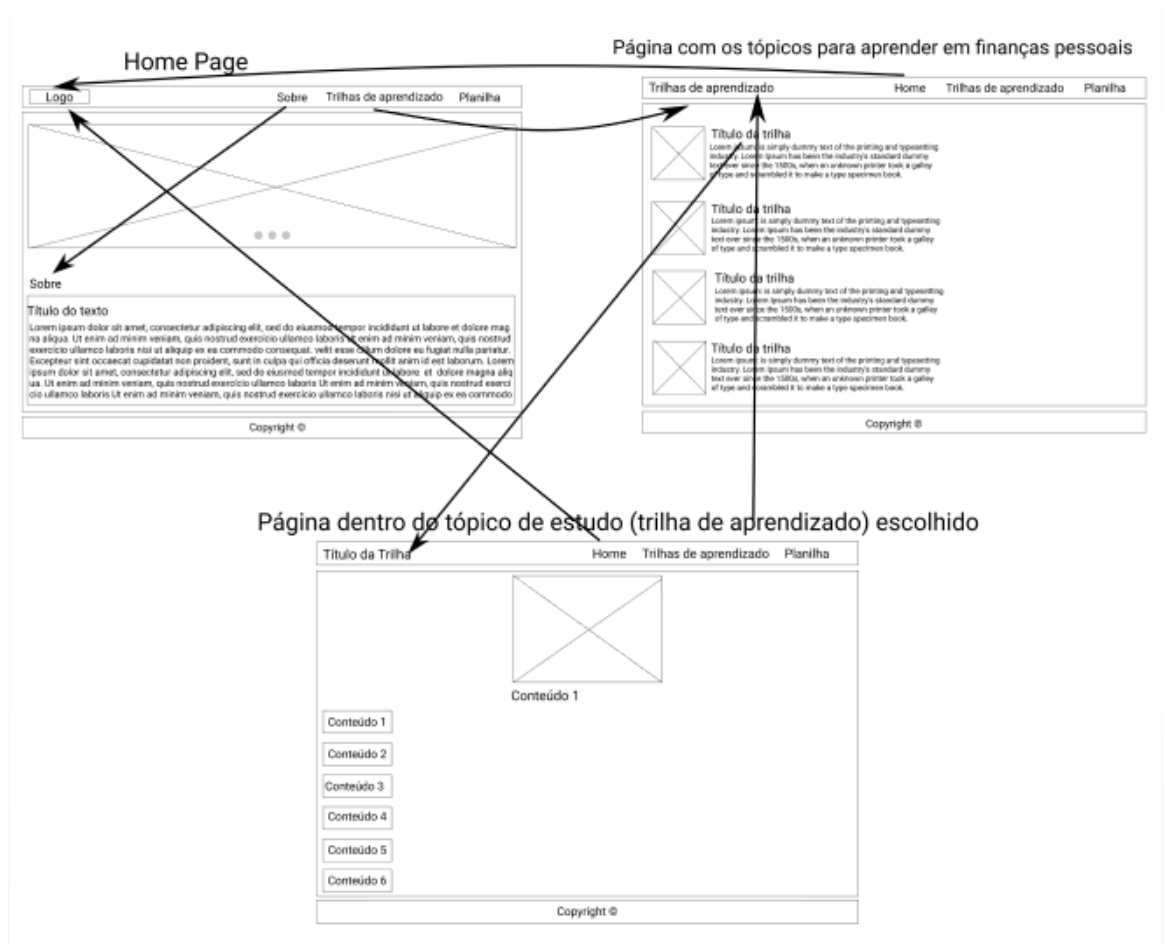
Home Page

Logo

Sobre Trilhas de aprendizado Planilha

Sobre

Título do texto

Lorem ipsum dolor sit amet, consectetur adipiscing elit, sed do eiusmod tempor incididunt ut labore et dolore magna aliqua. Ut enim ad minim veniam, quis nostrud exercicio ullamco laboris ut enim ad minim veniam, quis nostrud exercicio ullamco laboris nisi ut aliquip ex ea commodo consequat. velit esse cillum dolore eu fugiat nulla pariatur. Excepteur sint occaecat cupidatat non proident, sunt in culpa qui officia deserunt mollit anim id est laborum. Lorem ipsum dolor sit amet, consectetur adipiscing elit, sed do eiusmod tempor incididunt ut labore et dolore magna aliqua. Ut enim ad minim veniam, quis nostrud exercicio ullamco laboris Ut enim ad minim veniam, quis nostrud exercicio ullamco laboris Ut enim ad minim veniam, quis nostrud exercicio ullamco laboris nisi ut aliquip ex ea commodo

Copyright ©

Página com os tópicos para aprender em finanças pessoais

Trilhas de aprendizado Home Trilhas de aprendizado Planilha

Título da trilha
Lorem ipsum is simply dummy text of the printing and typesetting industry. Lorem Ipsum has been the industry's standard dummy text ever since the 1500s, when an unknown printer took a galley of type and scrambled it to make a type specimen book.

Título da trilha
Lorem ipsum is simply dummy text of the printing and typesetting industry. Lorem Ipsum has been the industry's standard dummy text ever since the 1500s, when an unknown printer took a galley of type and scrambled it to make a type specimen book.

Título da trilha
Lorem ipsum is simply dummy text of the printing and typesetting industry. Lorem Ipsum has been the industry's standard dummy text ever since the 1500s, when an unknown printer took a galley of type and scrambled it to make a type specimen book.

Título da trilha
Lorem ipsum is simply dummy text of the printing and typesetting industry. Lorem Ipsum has been the industry's standard dummy text ever since the 1500s, when an unknown printer took a galley of type and scrambled it to make a type specimen book.

Copyright ®

Página dentro do tópico de estudo (trilha de aprendizado) escolhido

Título da Trilha Home Trilhas de aprendizado Planilha

Conteúdo 1

Conteúdo 1

Conteúdo 2

Conteúdo 3

Conteúdo 4

Conteúdo 5

Conteúdo 6

Copyright ©